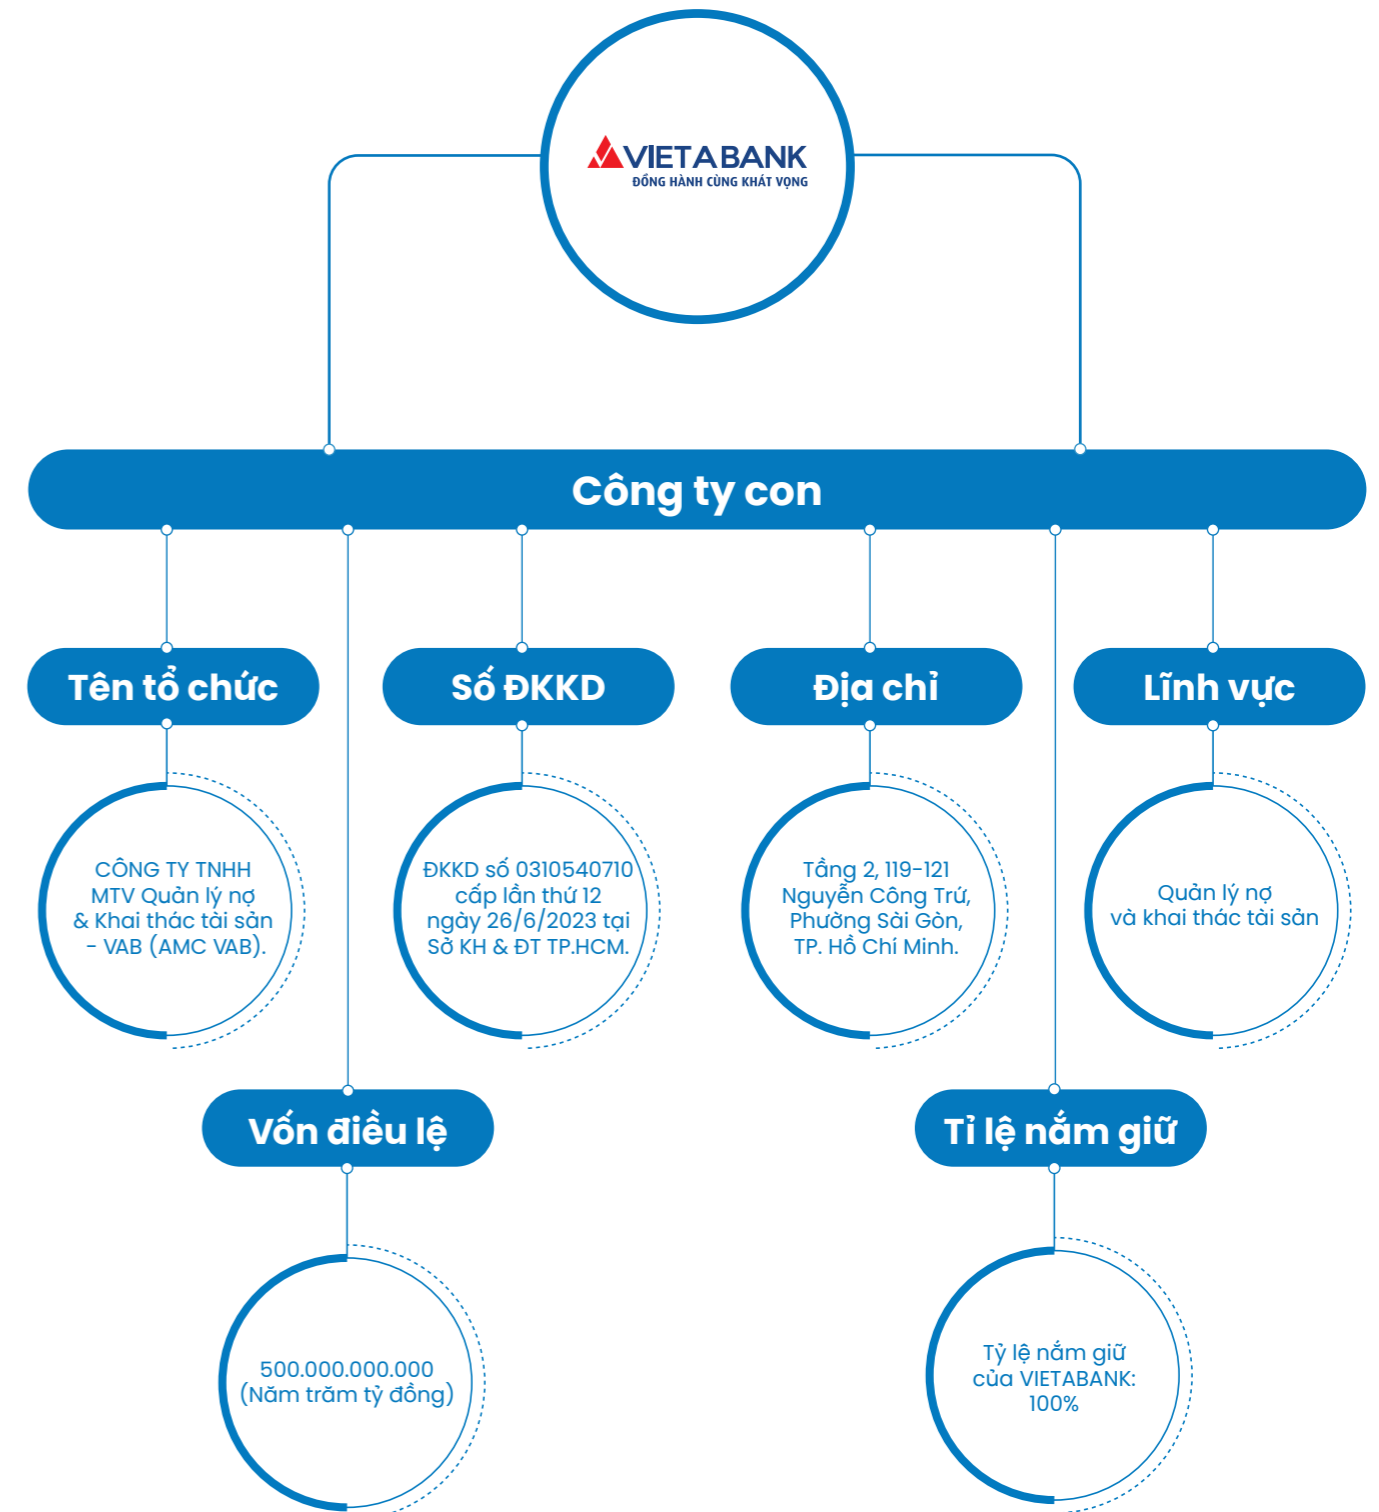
VIETABANK
ĐỒNG HÀNH CÙNG KHÁT VỌNG

Công ty con

Tên tổ chức

CÔNG TY TNHH MTV Quản lý nợ & Khai thác tài sản - VAB (AMC VAB).

Số ĐKKD

ĐKKD số 0310540710 cấp lần thứ 12 ngày 26/6/2023 tại Sở KH & ĐT TP.HCM.

Địa chỉ

Tầng 2, 119-121 Nguyễn Công Trứ, Phường Sài Gòn, TP. Hồ Chí Minh.

Lĩnh vực

Quản lý nợ và khai thác tài sản

Vốn điều lệ

500.000.000.000 (Năm trăm tỷ đồng)

Tỉ lệ nắm giữ

Tỷ lệ nắm giữ của VIETABANK: 100%